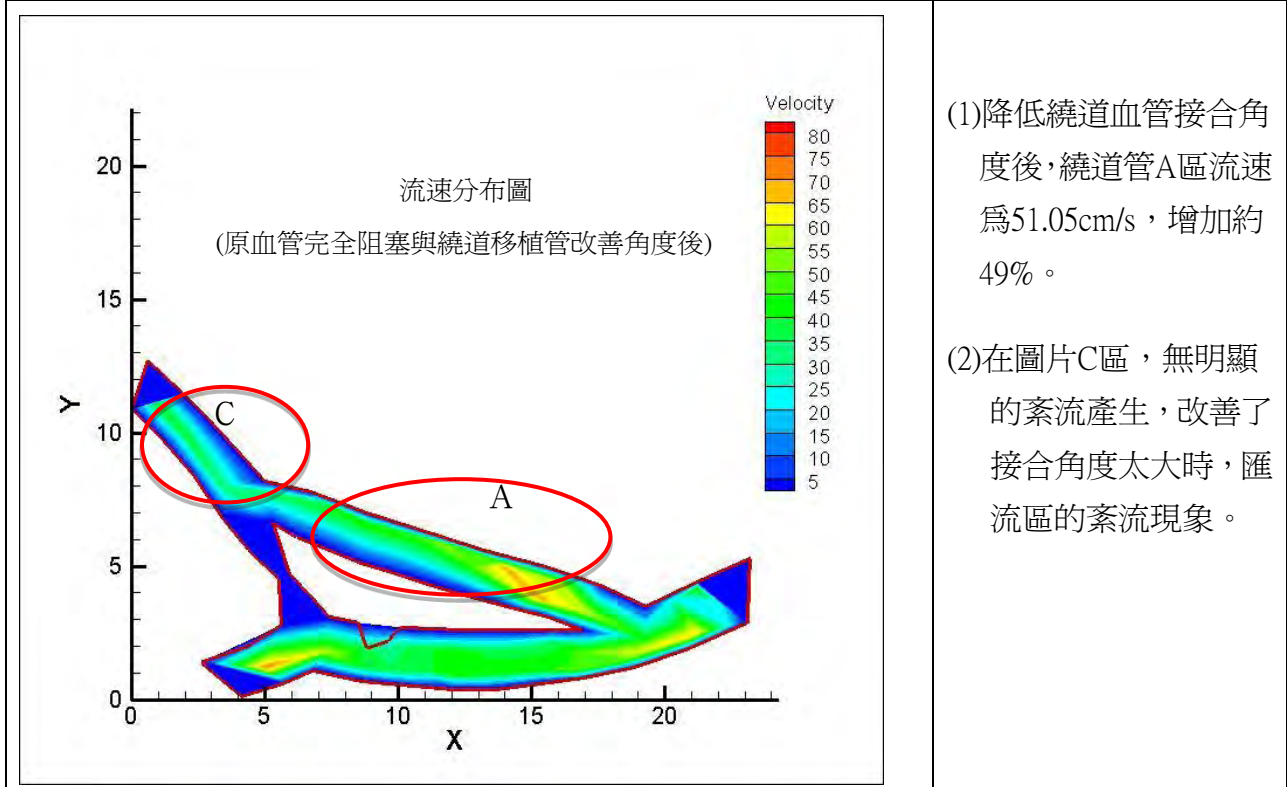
Velocity
80
75
70
65
60
55
50
45
40
35
30
25
20
15
10
5

流速分布圖
(原血管完全阻塞與繞道移植管改善角度後)

Y
20
15
10
5
0
0
5
10
15
20
X

C
A

(1)降低繞道血管接合角度後,繞道管A區流速爲51.05cm/s，增加約49%。

(2)在圖片C區，無明顯的紊流產生，改善了接合角度太大時，匯流區的紊流現象。